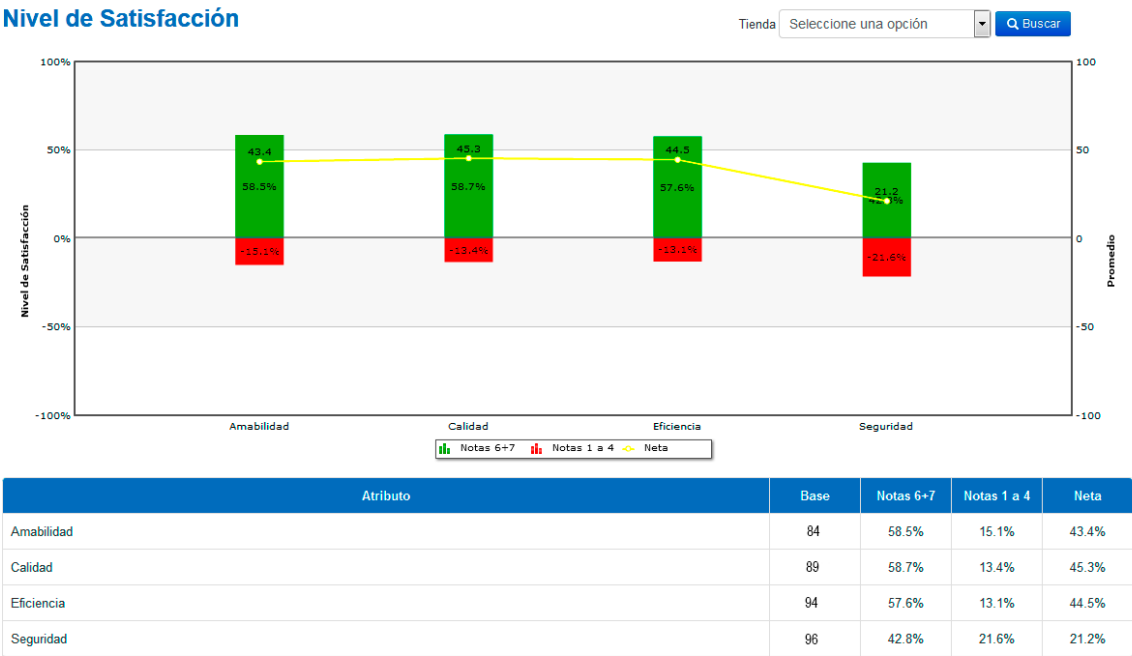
Nivel de Satisfacción

Tienda Seleccione una opción Buscar

100%
50%
0%
-50%
-100%

Nivel de Satisfacción

100
50
0
-50
-100

Promedio

43.4
58.5%
-15.1%
45.3
58.7%
-13.4%
44.5
57.6%
-13.1%
21.2
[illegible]
-21.6%

Amabilidad Calidad Eficiencia Seguridad

Notas 6+7 Notas 1 a 4 Neta

| Atributo | Base | Notas 6+7 | Notas 1 a 4 | Neta |
|---|---|---|---|---|
| Amabilidad | 84 | 58.5% | 15.1% | 43.4% |
| Calidad | 89 | 58.7% | 13.4% | 45.3% |
| Eficiencia | 94 | 57.6% | 13.1% | 44.5% |
| Seguridad | 96 | 42.8% | 21.6% | 21.2% |